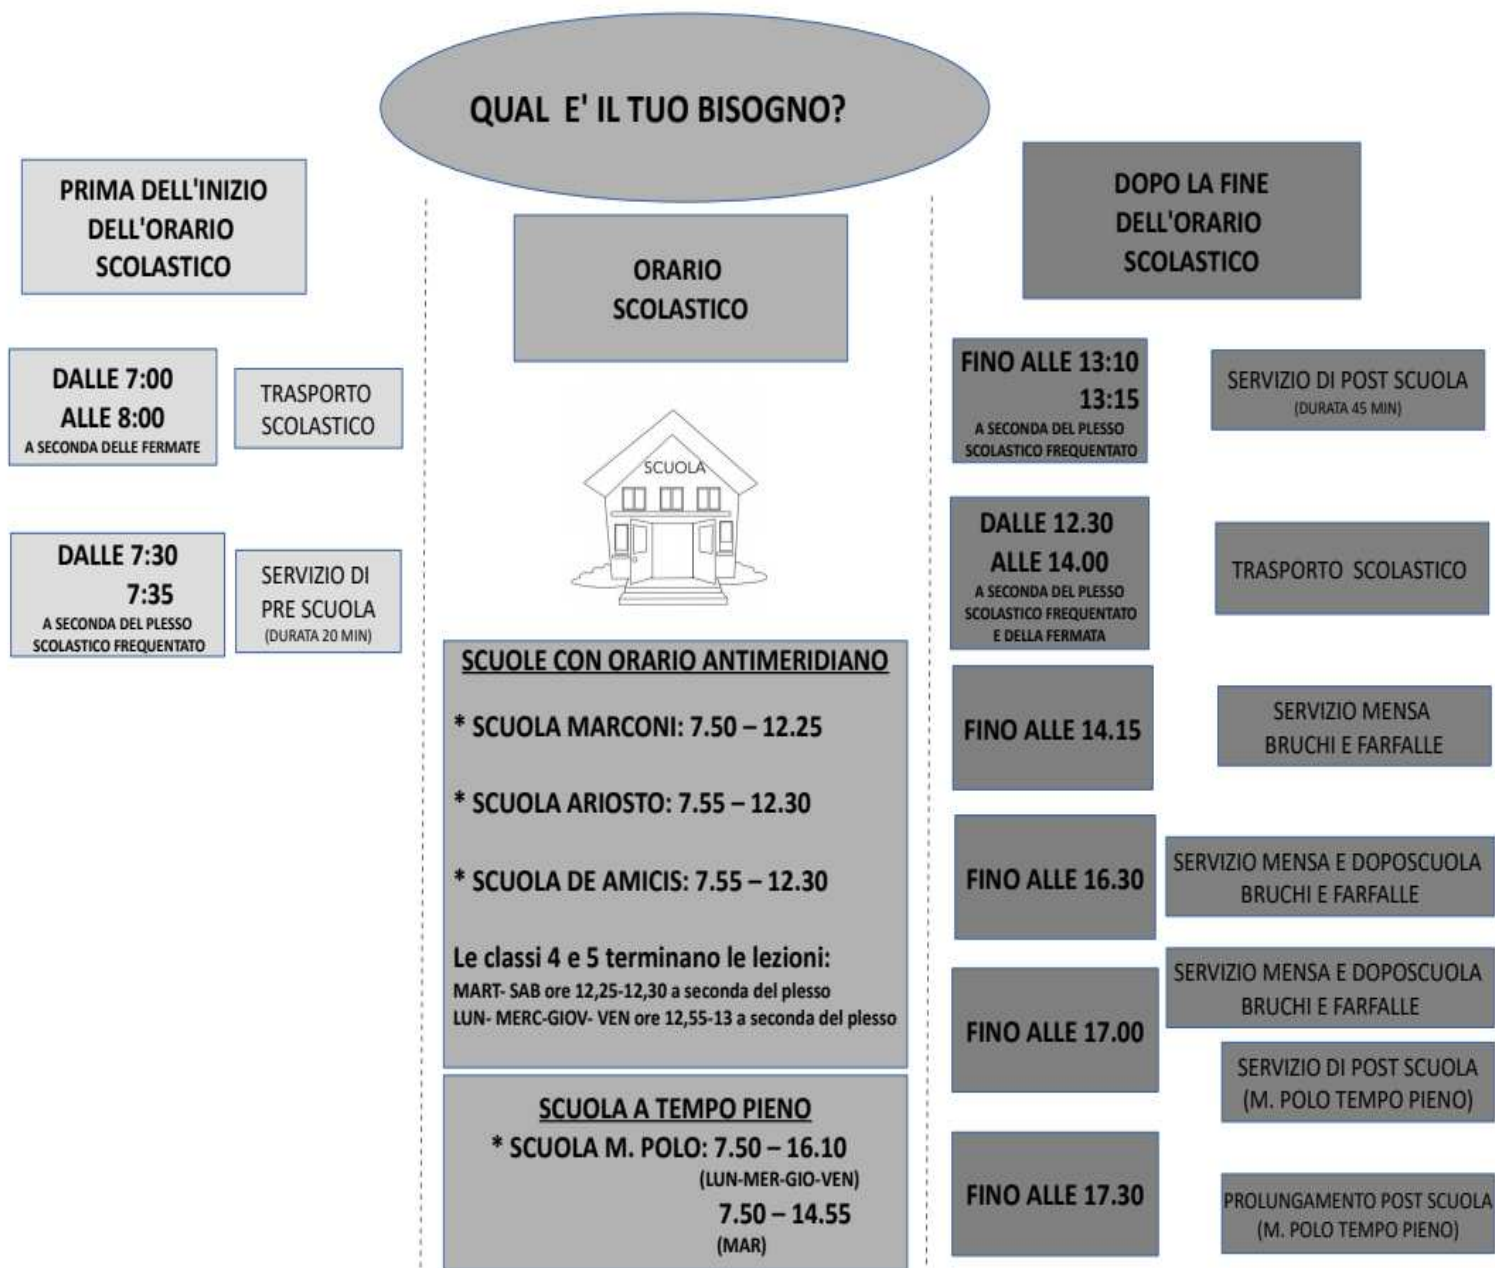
QUAL E' IL TUO BISOGNO?

PRIMA DELL'INIZIO DELL'ORARIO SCOLASTICO

DALLE 7:00
ALLE 8:00
A SECONDA DELLE FERMATE

TRASPORTO SCOLASTICO

DALLE 7:30
7:35
A SECONDA DEL PLESSO SCOLASTICO FREQUENTATO

SERVIZIO DI PRE SCUOLA
(DURATA 20 MIN)

ORARIO SCOLASTICO

SCUOLA

SCUOLE CON ORARIO ANTIMERIDIANO

* SCUOLA MARCONI: 7.50 – 12.25

* SCUOLA ARIOSTO: 7.55 – 12.30

* SCUOLA DE AMICIS: 7.55 – 12.30

Le classi 4 e 5 terminano le lezioni:
MART- SAB ore 12,25-12,30 a seconda del plesso
LUN- MERC-GIOV- VEN ore 12,55-13 a seconda del plesso

SCUOLA A TEMPO PIENO
* SCUOLA M. POLO: 7.50 – 16.10
(LUN-MER-GIO-VEN)
7.50 – 14.55
(MAR)

DOPO LA FINE DELL'ORARIO SCOLASTICO

FINO ALLE 13:10
13:15
A SECONDA DEL PLESSO SCOLASTICO FREQUENTATO

SERVIZIO DI POST SCUOLA
(DURATA 45 MIN)

DALLE 12.30
ALLE 14.00
A SECONDA DEL PLESSO SCOLASTICO FREQUENTATO E DELLA FERMATA

TRASPORTO SCOLASTICO

FINO ALLE 14.15

SERVIZIO MENSA BRUCHI E FARFALLE

FINO ALLE 16.30

SERVIZIO MENSA E DOPOSCUOLA BRUCHI E FARFALLE

FINO ALLE 17.00

SERVIZIO MENSA E DOPOSCUOLA BRUCHI E FARFALLE

SERVIZIO DI POST SCUOLA (M. POLO TEMPO PIENO)

FINO ALLE 17.30

PROLUNGAMENTO POST SCUOLA (M. POLO TEMPO PIENO)